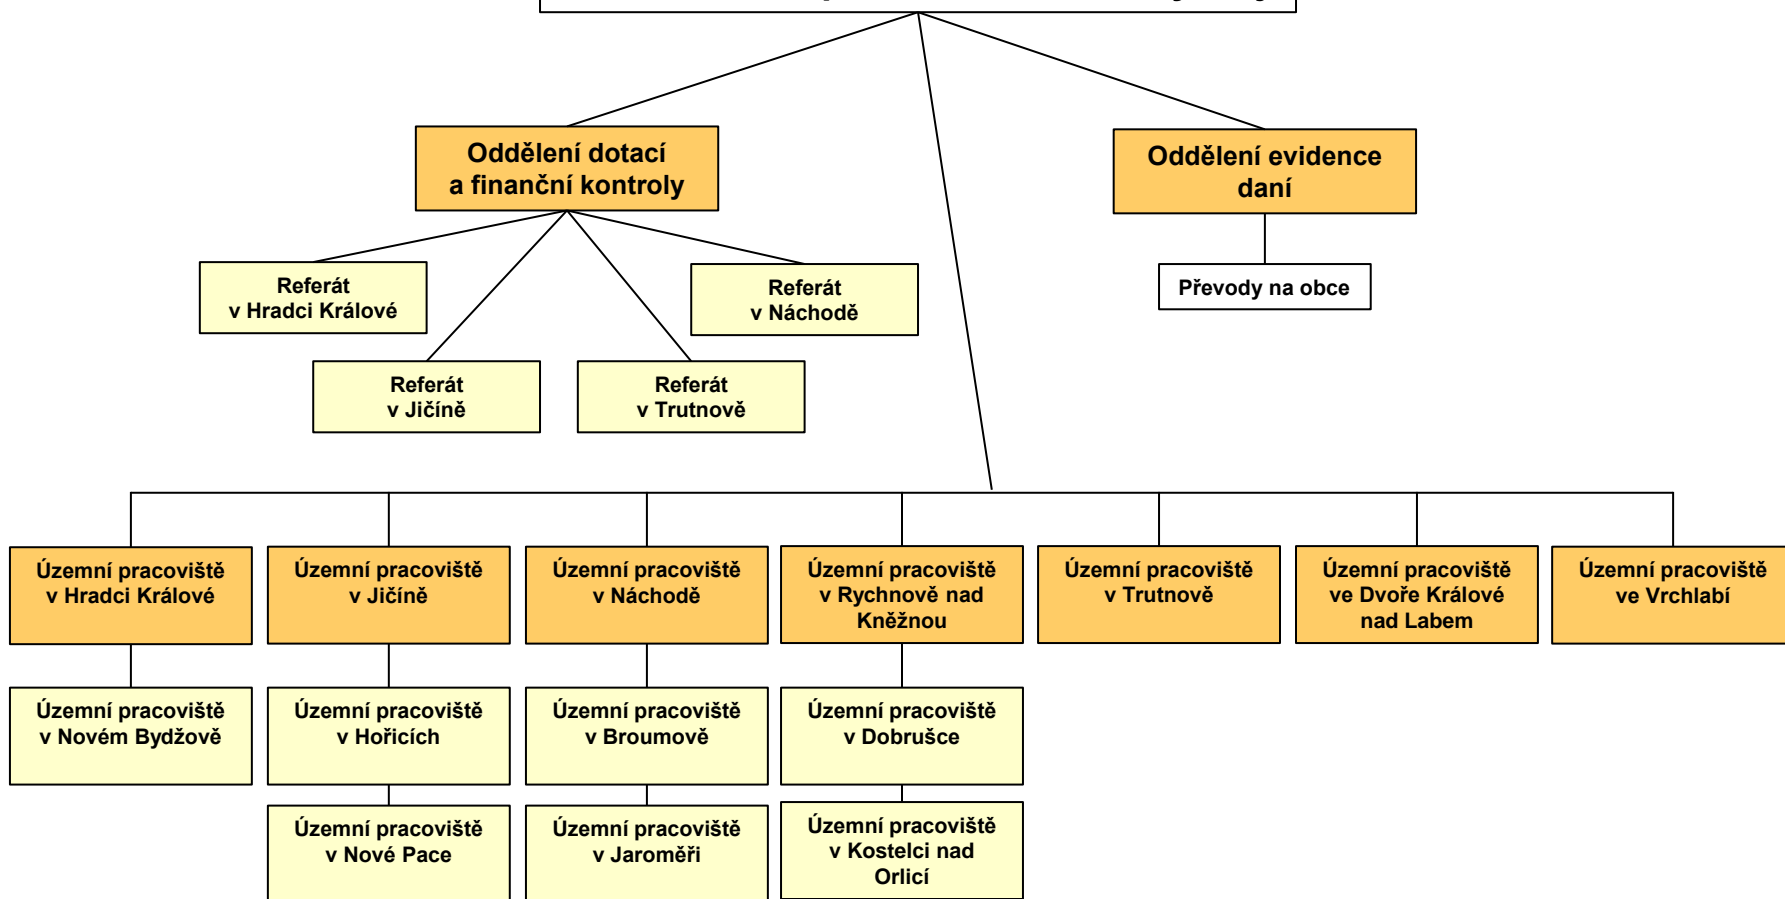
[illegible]

Oddělení dotací a finanční kontroly

Oddělení evidence daní

Referát v Hradci Králové

Referát v Náchodě

Převody na obce

Referát v Jičíně

Referát v Trutnově

Územní pracoviště v Hradci Králové

Územní pracoviště v Jičíně

Územní pracoviště v Náchodě

Územní pracoviště v Rychnově nad Kněžnou

Územní pracoviště v Trutnově

Územní pracoviště ve Dvoře Králové nad Labem

Územní pracoviště ve Vrchlabí

Územní pracoviště v Novém Bydžově

Územní pracoviště v Hořicích

Územní pracoviště v Broumově

Územní pracoviště v Dobrušce

Územní pracoviště v Nové Pace

Územní pracoviště v Jaroměři

Územní pracoviště v Kostelci nad Orlicí